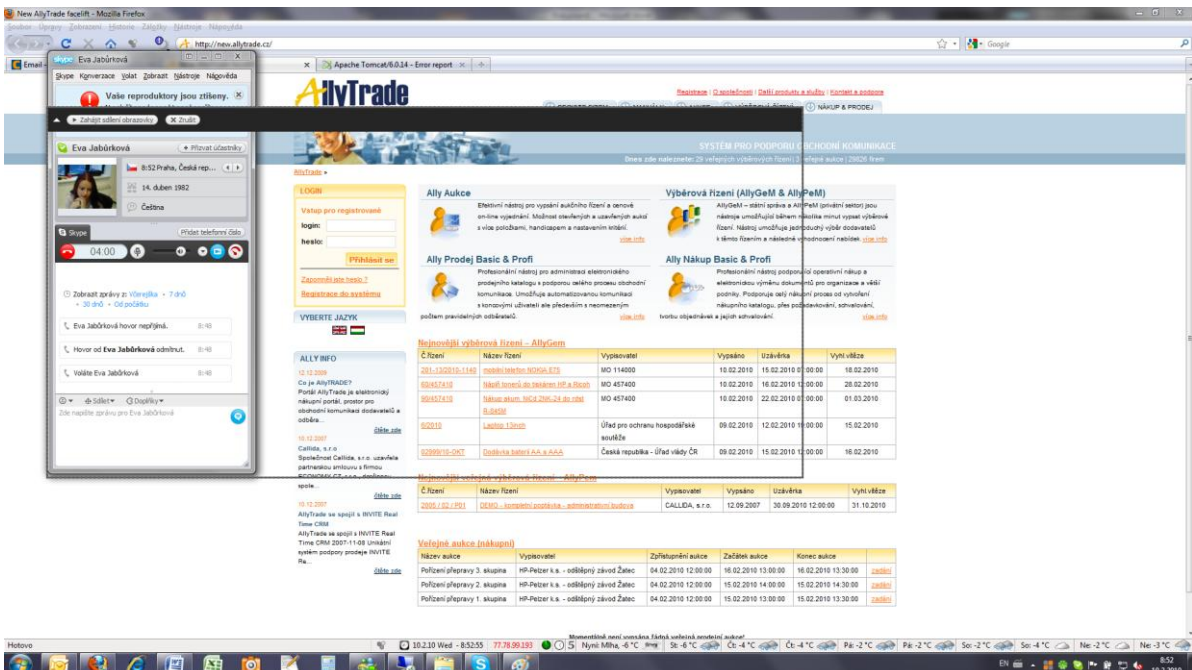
New AllyTrade facelift - Mozilla Firefox
Soubor Úpravy Zobrazení Historie Záložky Nástroje Nápověda
http://new.allytrade.cz/
Google
Email
Eva Jabůrková
Skype Konverzace Volat Zobrazit Nástroje Nápověda
Vaše reproduktory jsou ztišeny.
Zahájit sdílení obrazovky
Zrušit
Apache Tomcat/6.0.14 - Error report
AllyTrade
Registrace | O společnosti | Další produkty a služby | Kontakt a podpora
NÁKUP & PRODEJ
SYSTÉM PRO PODPORU OBCHODNÍ KOMUNIKACE
Dnes zde naleznete: 29 veřejných výběrových řízení | 3 veřejné aukce | 29626 firem
Eva Jabůrková
+ Přizvat účastníky
8:52 Praha, Česká rep...
14. duben 1982
Čeština
Skype
Přidat telefonní číslo
04:00
Zobrazit zprávy z: Včerejška • 7 dnů • 30 dnů • Od počátku
Eva Jabůrková hovor nepřijímá. 8:48
Hovor od Eva Jabůrková odmítnut. 8:48
Voláte Eva Jabůrková 8:48
Sdílet Doplňky
Zde napište zprávu pro Eva Jabůrková
AllyTrade »
LOGIN
Vstup pro registrované
login:
heslo:
Přihlásit se
Zapomněli jste heslo ?
Registrace do systému
VYBERTE JAZYK
ALLY INFO
12.12.2009
Co je AllyTRADE?
Portál AllyTrade je elektronický nákupní portál, prostor pro obchodní komunikaci dodavatelů a odběra...
čtěte zde
10.12.2007
Callida, s.r.o
Společnost Callida, s.r.o. uzavřela partnerskou smlouvu s firmou ECONOMY CZ, s.r.o., zaměřenou na spole...
čtěte zde
10.12.2007
AllyTrade se spojil s INVITE Real Time CRM
AllyTrade se spojil s INVITE Real Time CRM 2007-11-08 Unikátní systém podpory prodeje INVITE Re...
čtěte zde
Ally Aukce
Efektivní nástroj pro vypsání aukčního řízení a cenové on-line vyjednání. Možnost otevřených a uzavřených aukcí s více položkami, handicapem a nastavením kritérií.
více info
Výběrová řízení (AllyGeM & AllyPeM)
AllyGeM – státní správa a AllyPeM (privátní sektor) jsou nástroje umožňující během několika minut vypsat výběrové řízení. Nástroj umožňuje jednoduchý výběr dodavatelů k těmto řízením a následné vyhodnocení nabídek. více info
Ally Prodej Basic & Profi
Profesionální nástroj pro administraci elektronického prodejního katalogu s podporou celého procesu obchodní komunikace. Umožňuje automatizovanou komunikaci s koncovými uživateli ale především s neomezeným počtem pravidelných odběratelů.
více info
Ally Nákup Basic & Profi
Profesionální nástroj podporující operativní nákup a elektronickou výměnu dokumentů pro organizace s větší podniky. Podporuje celý nákupní proces od vytvoření nákupního katalogu, přes požadavkování, schvalování, tvorbu objednávek a jejich schvalování.
více info
Nejnovější výběrová řízení - AllyGem
| Č.řízení | Název řízení | Vypisovatel | Vypsáno | Uzávěrka | Vyhlášení |
|---|---|---|---|---|---|
| 201-13/2010-1140 | mobilní telefon NOKIA E75 | MO 114000 | 10.02.2010 | 15.02.2010 07:00:00 | 18.02.2010 |
| 60/457410 | Nápň tonerů do tiskáren HP a Ricoh | MO 457400 | 10.02.2010 | 16.02.2010 12:00:00 | 28.02.2010 |
| 90/457410 | Nákup akum. NiCd 2NK-24 do vozidel R-SKSM | MO 457400 | 10.02.2010 | 22.02.2010 07:00:00 | 01.03.2010 |
| 6/2010 | Laptop 13inch | Úřad pro ochranu hospodářské soutěže | 09.02.2010 | 12.02.2010 10:00:00 | 15.02.2010 |
| 62999/10-OKT | Dodávka baterií AA a AAA | Česká republika - Úřad vlády ČR | 09.02.2010 | 15.02.2010 12:00:00 | 16.02.2010 |

Nejnovější veřejná výběrová řízení - AllyPem
| Č.řízení | Název řízení | Vypisovatel | Vypsáno | Uzávěrka | Vyhlášení |
|---|---|---|---|---|---|
| 2005 / 02 / P01 | DEMO - kompletní poptávka - administrativní budova | CALLIDA, s.r.o. | 12.09.2007 | 30.09.2010 12:00:00 | 31.10.2010 |

Veřejné aukce (nákupní)
| Název aukce | Vypisovatel | Zpřístupnění aukce | Začátek aukce | Konec aukce | |
|---|---|---|---|---|---|
| Pořízení přepravy 3. skupina | HP-Pelzer k.s. - odštěpný závod Žatec | 04.02.2010 12:00:00 | 16.02.2010 13:00:00 | 16.02.2010 13:30:00 | zadání |
| Pořízení přepravy 2. skupina | HP-Pelzer k.s. - odštěpný závod Žatec | 04.02.2010 12:00:00 | 15.02.2010 14:00:00 | 15.02.2010 14:30:00 | zadání |
| Pořízení přepravy 1. skupina | HP-Pelzer k.s. - odštěpný závod Žatec | 04.02.2010 12:00:00 | 15.02.2010 13:00:00 | 15.02.2010 13:30:00 | zadání |

Momentálně není vypsána žádná veřejná prodejní aukce!
Hotovo
10.2.10 Wed - 8:52:55 77.78.99.193 5 Nyní: Mlha, -6 °C St: -6 °C Čt: -4 °C Čt: -4 °C Pá: -2 °C Pá: -2 °C So: -2 °C So: -4 °C Ne: -2 °C Ne: -3 °C
EN 8:52 10.2.2010